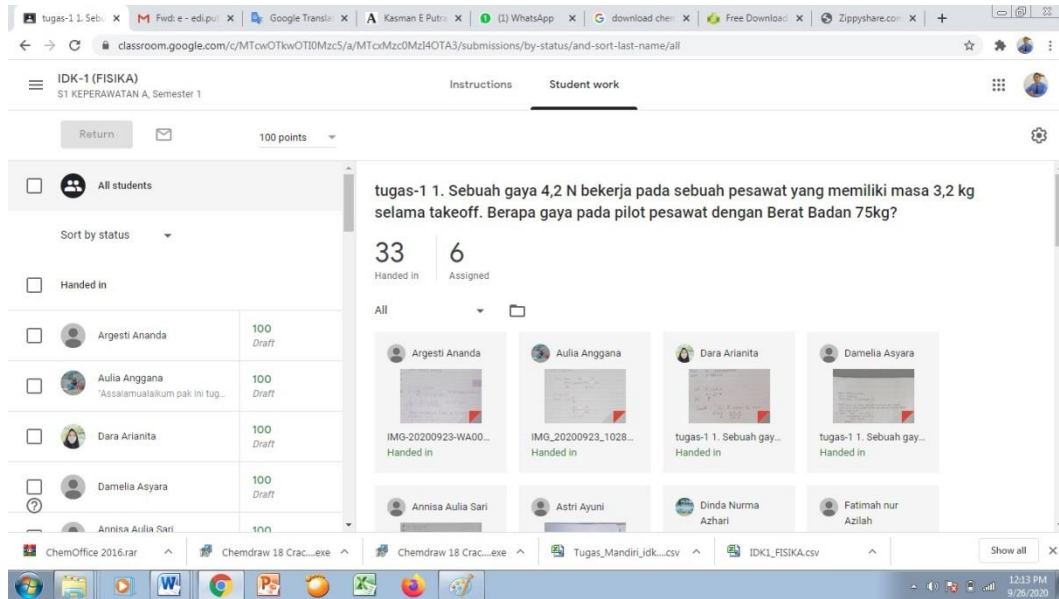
tugas-1 1. Sebu × | M Fwd: e - edi.pu × | Google Transla × | A Kasman E Putra × | (1) WhatsApp × | G download chem × | Free Download × | Zippyshare.com × | +

classroom.google.com/c/MTcwOTkwOTI0Mzc5/a/MTcxMzc0MzI4OTA3/submissions/by-status/and-sort-last-name/all

IDK-1 (FISIKA)
S1 KEPERAWATAN A, Semester 1

Instructions | Student work

Return | 100 points

All students

Sort by status

Handed in

| | | |
|---|---|---|
| Argesti Ananda | 100 | Draft |
| Aulia Anggana "Assalamualaikum pak ini tug... | 100 | Draft |
| Dara Arianita | 100 | Draft |
| Damelia Asyara | 100 | Draft |
| Annisa Aulia Sari | 100 | |

tugas-1 1. Sebuah gaya 4,2 N bekerja pada sebuah pesawat yang memiliki masa 3,2 kg selama takeoff. Berapa gaya pada pilot pesawat dengan Berat Badan 75kg?

33 Handed in | 6 Assigned

All

Argesti Ananda
IMG-20200923-WA00...
Handed in

Aulia Anggana
IMG_20200923_1028...
Handed in

Dara Arianita
tugas-1 1. Sebuah gay...
Handed in

Damelia Asyara
tugas-1 1. Sebuah gay...
Handed in

Annisa Aulia Sari

Astri Ayuni

Dinda Nurma Azhari

Fatimah nur Azilah

ChemOffice 2016.rar | Chemdraw 18 Crac....exe | Chemdraw 18 Crac....exe | Tugas_Mandiri_idk....csv | IDK1_FISIKA.csv | Show all

12:13 PM
9/26/2020